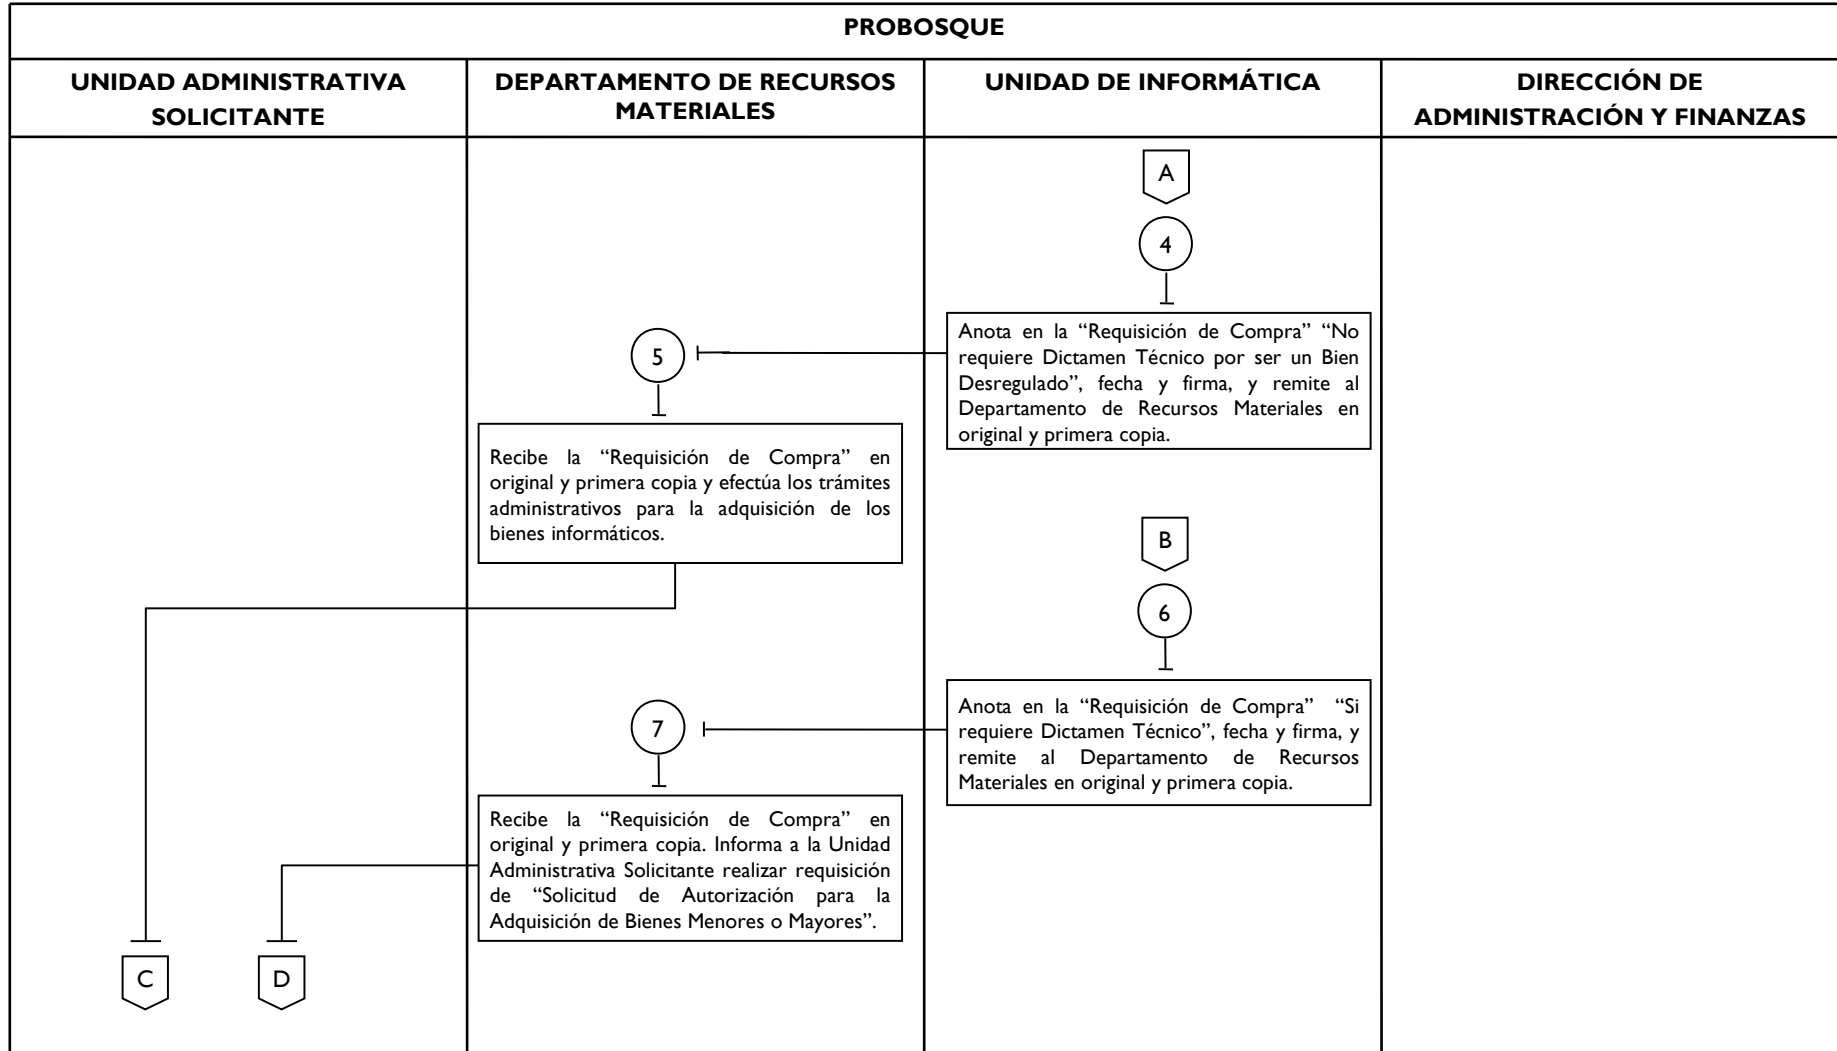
PROBOSQUE

UNIDAD ADMINISTRATIVA SOLICITANTE

DEPARTAMENTO DE RECURSOS MATERIALES

UNIDAD DE INFORMÁTICA

DIRECCIÓN DE ADMINISTRACIÓN Y FINANZAS

A

4

Anota en la "Requisición de Compra" "No requiere Dictamen Técnico por ser un Bien Desregulado", fecha y firma, y remite al Departamento de Recursos Materiales en original y primera copia.

5

Recibe la "Requisición de Compra" en original y primera copia y efectúa los trámites administrativos para la adquisición de los bienes informáticos.

B

6

Anota en la "Requisición de Compra" "Si requiere Dictamen Técnico", fecha y firma, y remite al Departamento de Recursos Materiales en original y primera copia.

7

Recibe la "Requisición de Compra" en original y primera copia. Informa a la Unidad Administrativa Solicitante realizar requisición de "Solicitud de Autorización para la Adquisición de Bienes Menores o Mayores".

C

D